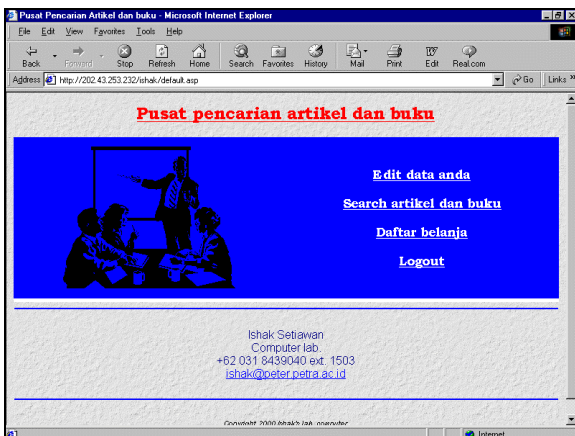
Pusat Pencarian Artikel dan buku - Microsoft Internet Explorer

File Edit View Favorites Tools Help

Back Forward Stop Refresh Home Search Favorites History Mail Print Edit Real.com

Address http://202.43.253.232/ishak/default.asp Go Links

Pusat pencarian artikel dan buku

Edit data anda

Search artikel dan buku

Daftar belanja

Logout

Ishak Setiawan
Computer lab.
+62 031 8439040 ext. 1503
ishak@peter.petra.ac.id

Copyright 2000 Ishak's lab. operator

Internet